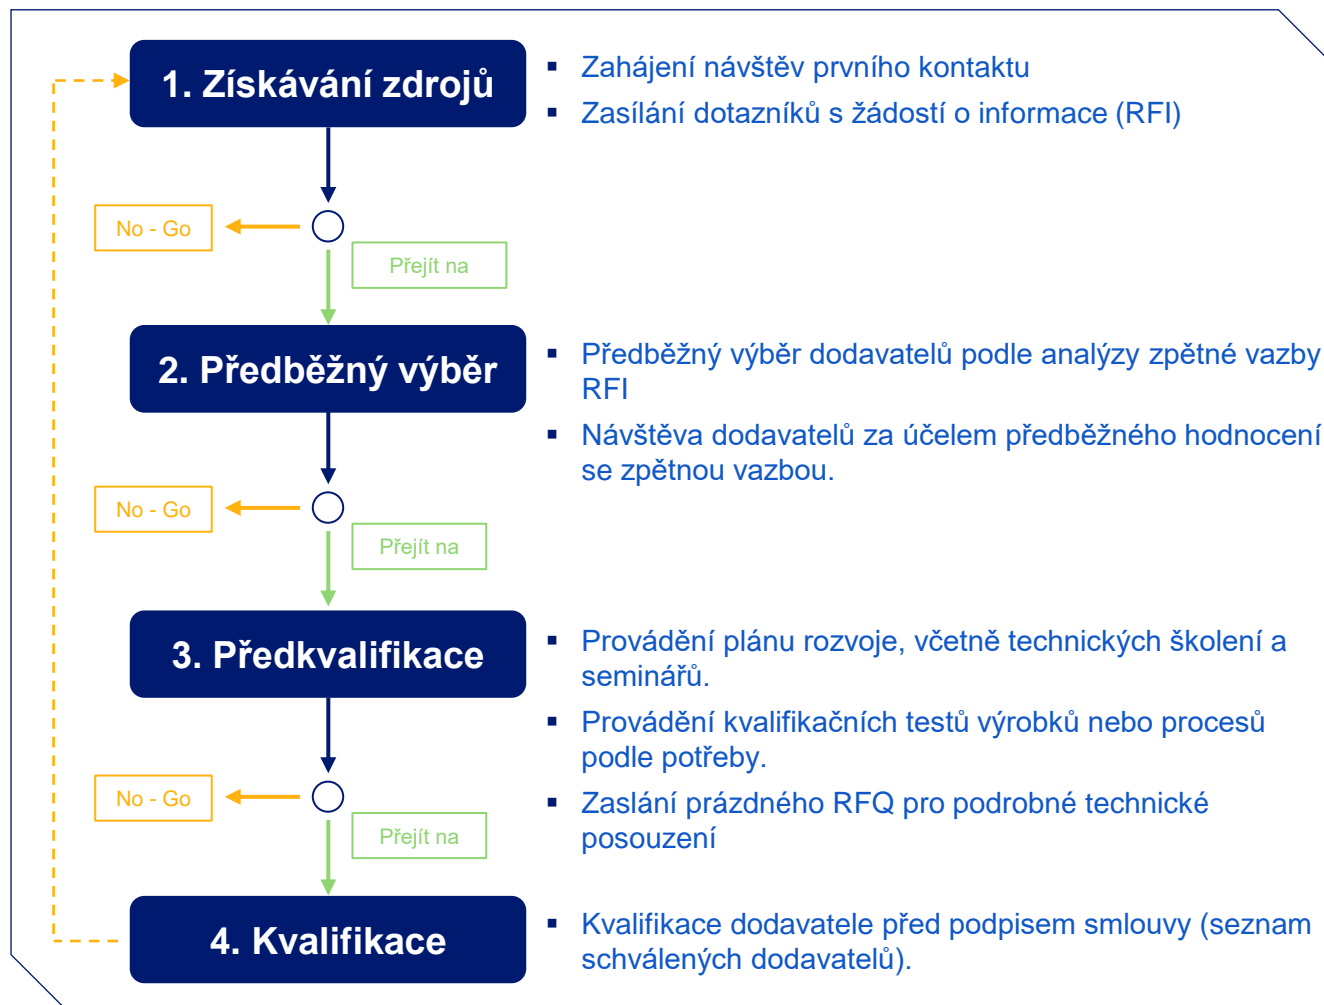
1. Získávání zdrojů

- Zahájení návštěv prvního kontaktu
- Zasílání dotazníků s žádostí o informace (RFI)

No - Go

Přejít na

2. Předběžný výběr

- Předběžný výběr dodavatelů podle analýzy zpětné vazby RFI
- Návštěva dodavatelů za účelem předběžného hodnocení se zpětnou vazbou.

No - Go

Přejít na

3. Předkvalifikace

- Provádění plánu rozvoje, včetně technických školení a seminářů.
- Provádění kvalifikačních testů výrobků nebo procesů podle potřeby.
- Zaslání prázdného RFQ pro podrobné technické posouzení

No - Go

Přejít na

4. Kvalifikace

- Kvalifikace dodavatele před podpisem smlouvy (seznam schválených dodavatelů).